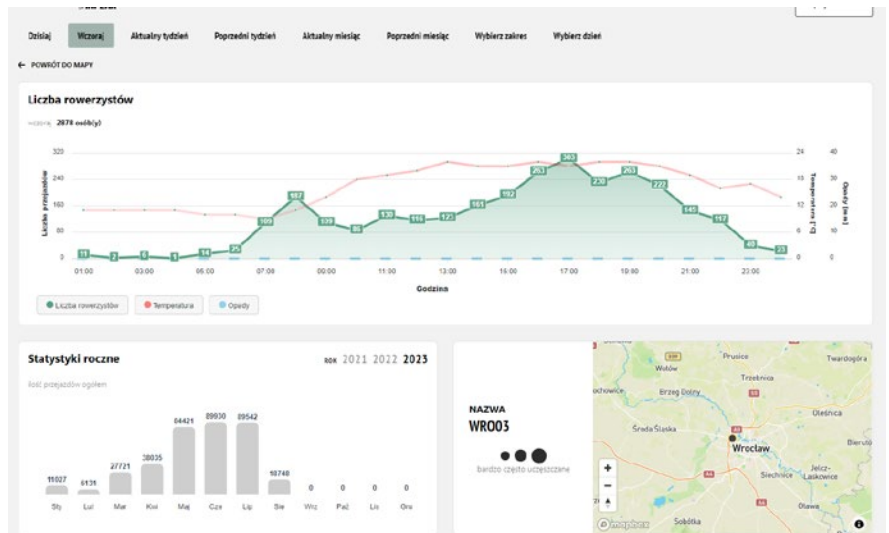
Dzisiaj | Wczoraj | Aktualny tydzień | Poprzedni tydzień | Aktualny miesiąc | Poprzedni miesiąc | Wybierz zakres | Wybierz dzień

← POWRÓT DO MAPY

Liczba rowerzystów

wczoraj 2878 osób(y)

Liczba przejazdów

320
240
160
80
0

Temperatura [°C]

24
18
12
6
0

Opady [mm]

40
30
20
10
0

11 2 6 1 14 35 109 187 139 85 139 111 121 161 192 263 302 230 263 222 145 117 40 23

01:00 03:00 05:00 07:00 09:00 11:00 13:00 15:00 17:00 19:00 21:00 23:00

Godzina

Liczba rowerzystów | Temperatura | Opady

Statystyki roczne

ROK 2021 2022 2023

Ilość przejazdów ogółem

| 11027 | 6131 | 27721 | 38035 | 64421 | 89930 | 89542 | 10748 | 0 | 0 | 0 | 0 |
|---|---|---|---|---|---|---|---|---|---|---|---|
| Sty | Lut | Mar | Kwi | Maj | Cze | Lip | Sie | Wrz | Paź | Lis | Gru |

NAZWA
WRO03

bardzo często uczęszczane

Prusice
Twardogóra
Wołów
Trzebnica
Brzeg Dolny
Oleśnica
Środa Śląska
Wrocław
Bierutów
Siechnice
Jelcz-Laskowice
Oława
Sobótka
+
−
© mapbox